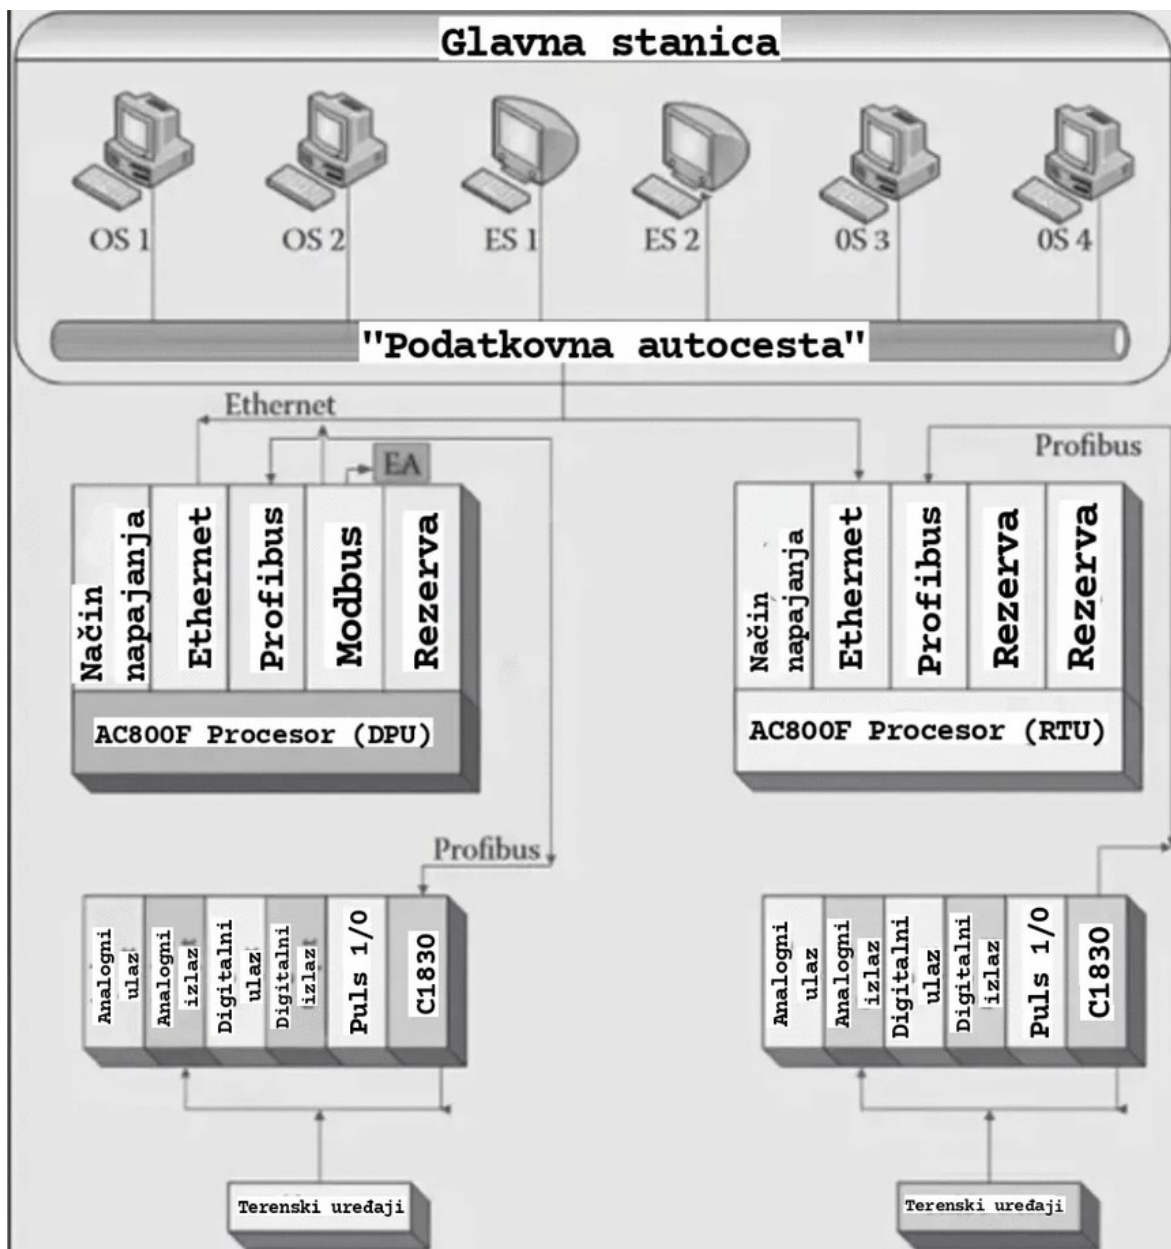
Glavna stanica

OS 1
OS 2
ES 1
ES 2
OS 3
OS 4

"Podatkovna autocesta"

Ethernet

Profibus

EA

Način napajanja
Ethernet
Profibus
Modbus
Rezerva

AC800F Procesor (DPU)

Način napajanja
Ethernet
Profibus
Rezerva
Rezerva

AC800F Procesor (RTU)

Profibus

Analogni ulaz
Analogni izlaz
Digitalni ulaz
Digitalni izlaz
Puls 1/0
C1830

Analogni ulaz
Analogni izlaz
Digitalni ulaz
Digitalni izlaz
Puls 1/0
C1830

Terenski uređaji

Terenski uređaji